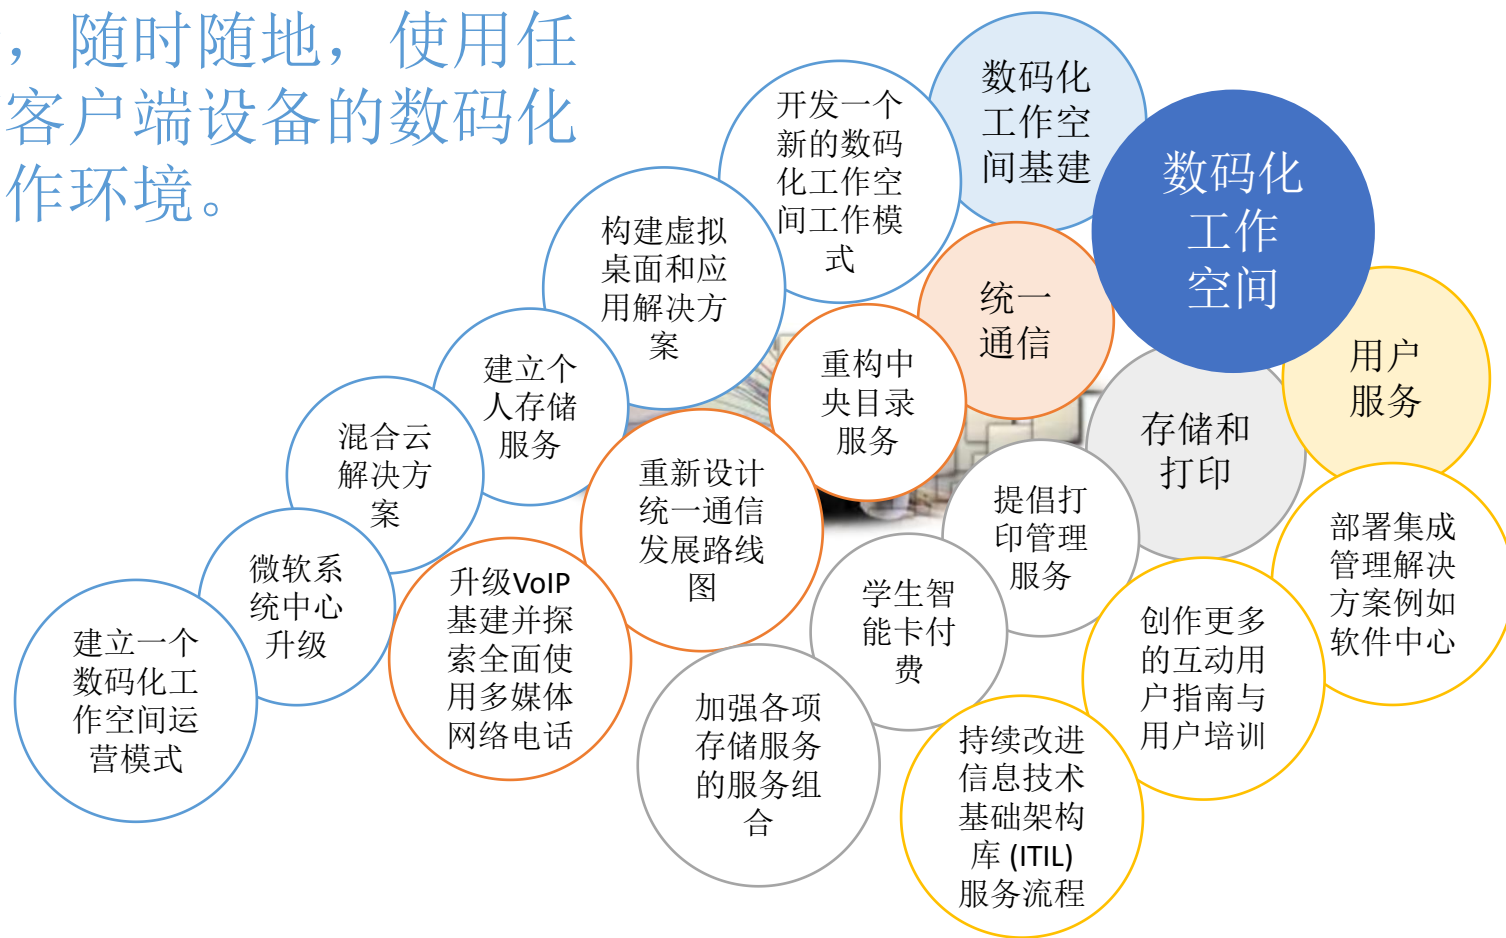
，随时随地，使用任客户端设备的数码化作环境。

数码化工作空间基建

开发一个新的数码化工作空间工作模式

构建虚拟桌面和应用解决方案

建立个人存储服务

混合云解决方案

微软系统中心升级

建立一个数码化工作空间运营模式

数码化工作空间

统一通信

重构中央目录服务

重新设计统一通信发展路线图

升级VoIP基建并探索全面使用多媒体网络电话

用户服务

存储和打印

提倡打印管理服务

学生智能卡付费

加强各项存储服务的服务组合

部署集成管理解决方案例如软件中心

创作更多的互动用户指南与用户培训

持续改进信息技术基础架构库 (ITIL) 服务流程